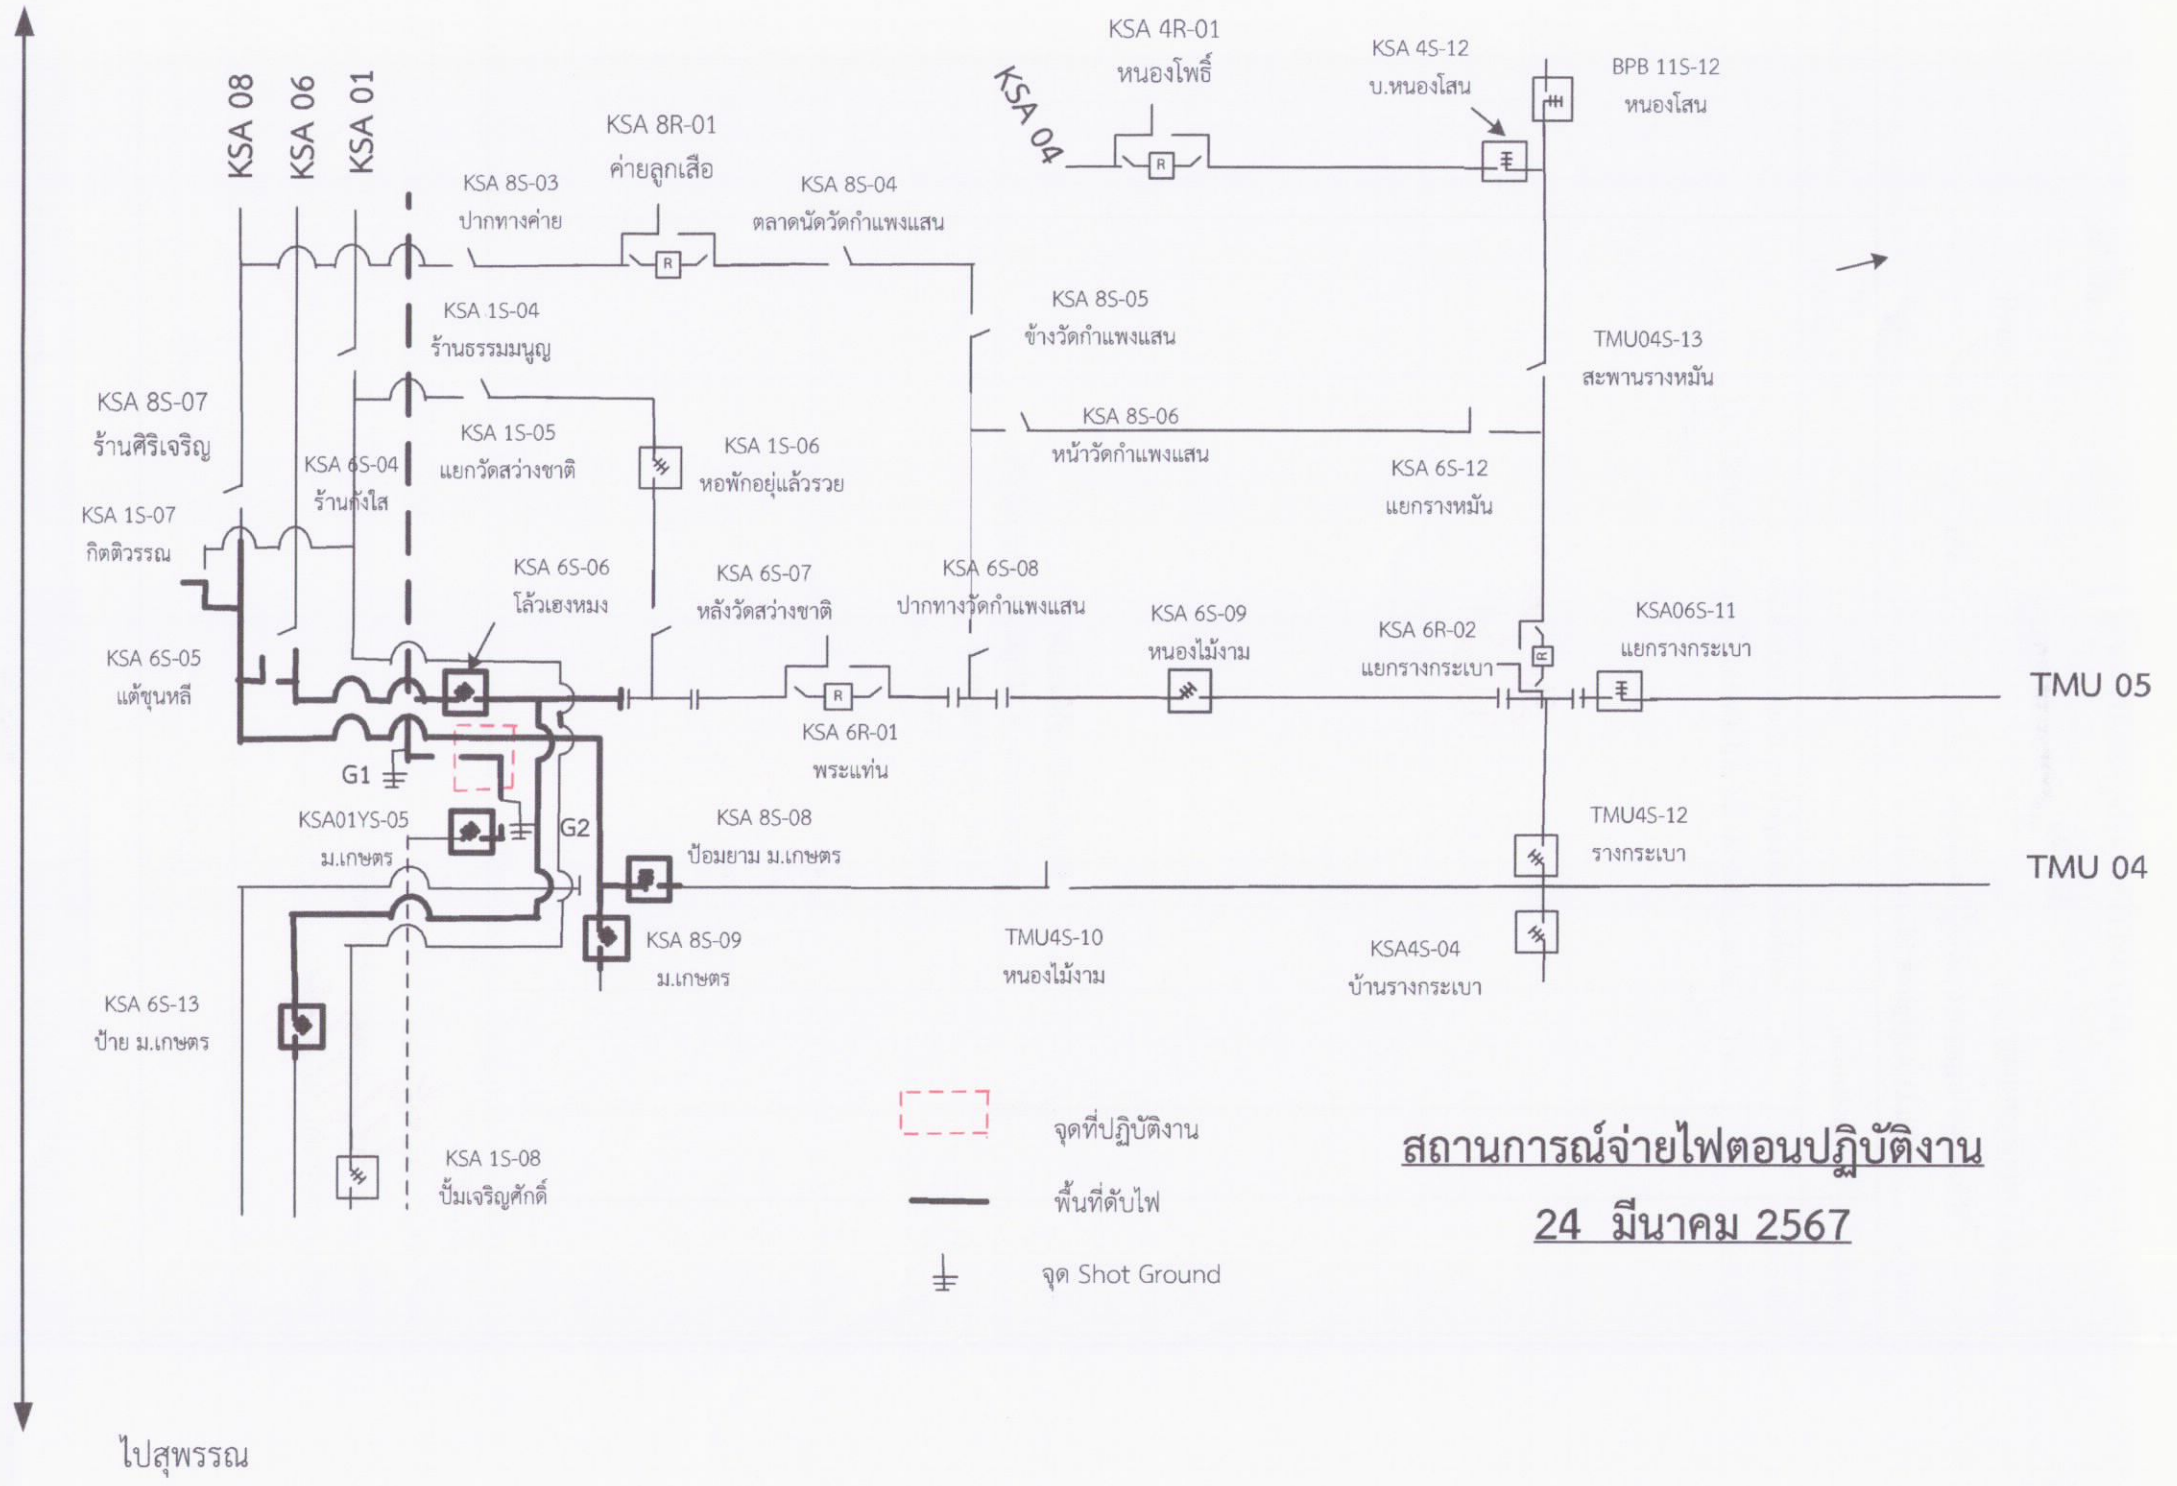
KSA 08
KSA 06
KSA 01

KSA 4R-01
หนองโพธิ์

KSA 04

KSA 4S-12
บ.หนองโสน

BPB 11S-12
หนองโสน

KSA 8R-01
ค่ายลูกเสือ

KSA 8S-03
ปากทางค่าย

KSA 8S-04
ตลาดนัดวัดกำแพงแสน

KSA 8S-05
ข้างวัดกำแพงแสน

KSA 1S-04
ร้านธรรมนูญ

TMU04S-13
สะพานรางหมัน

KSA 8S-07
ร้านศิริเจริญ

KSA 1S-05
แยกวัดสว่างชาติ

KSA 1S-06
หอพักอยู่แล้วรวย

KSA 8S-06
หน้าวัดกำแพงแสน

KSA 6S-04
ร้านกังใส

KSA 6S-12
แยกรางหมัน

KSA 1S-07
กิตติวรรณ

KSA 6S-06
โล้วเฮงหมง

KSA 6S-07
หลังวัดสว่างชาติ

KSA 6S-08
ปากทางวัดกำแพงแสน

KSA 6S-09
หนองไม้งาม

KSA 6R-02
แยกรางกระเบา

KSA06S-11
แยกรางกระเบา

KSA 6S-05
แต้ชุนหลี

TMU 05

KSA 6R-01
พระแท่น

G1

KSA01YS-05
ม.เกษตร

G2

KSA 8S-08
ป้อมยาม ม.เกษตร

TMU4S-12
รางกระเบา

TMU 04

KSA 8S-09
ม.เกษตร

TMU4S-10
หนองไม้งาม

KSA4S-04
บ้านรางกระเบา

KSA 6S-13
ป้าย ม.เกษตร

จุดที่ปฏิบัติงาน

KSA 1S-08
ปั้มเจริญศักดิ์

พื้นที่ดับไฟ

จุด Shot Ground

สถานการณ์จ่ายไฟตอนปฏิบัติงาน
24 มีนาคม 2567

ไปสุพรรณ